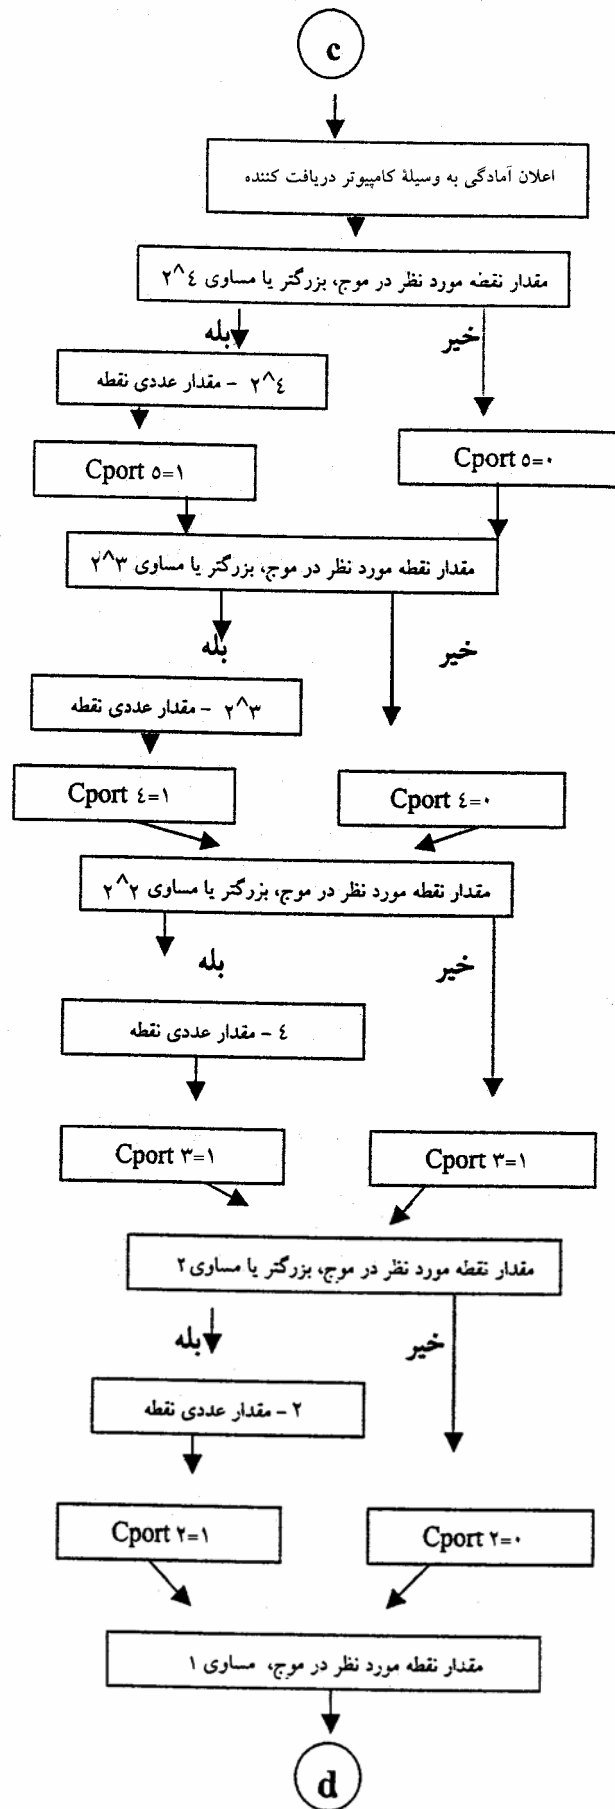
c

اعلان آمادگی به وسیلهٔ کامپیوتر دریافت کننده

مقدار نقطه مورد نظر در موج، بزرگتر یا مساوی ۲^۴

بله

خیر

۲^۴ - مقدار عددی نقطه

Cport ٥=١

Cport ٥=٠

مقدار نقطه مورد نظر در موج، بزرگتر یا مساوی ۲^۳

بله

خیر

۲^۳ - مقدار عددی نقطه

Cport ٤=١

Cport ٤=٠

مقدار نقطه مورد نظر در موج، بزرگتر یا مساوی ۲^۲

بله

خیر

٤ - مقدار عددی نقطه

Cport ٣=١

Cport ٣=١

مقدار نقطه مورد نظر در موج، بزرگتر یا مساوی ۲

بله

خیر

۲ - مقدار عددی نقطه

Cport ٢=١

Cport ٢=٠

مقدار نقطه مورد نظر در موج، مساوی ۱

d